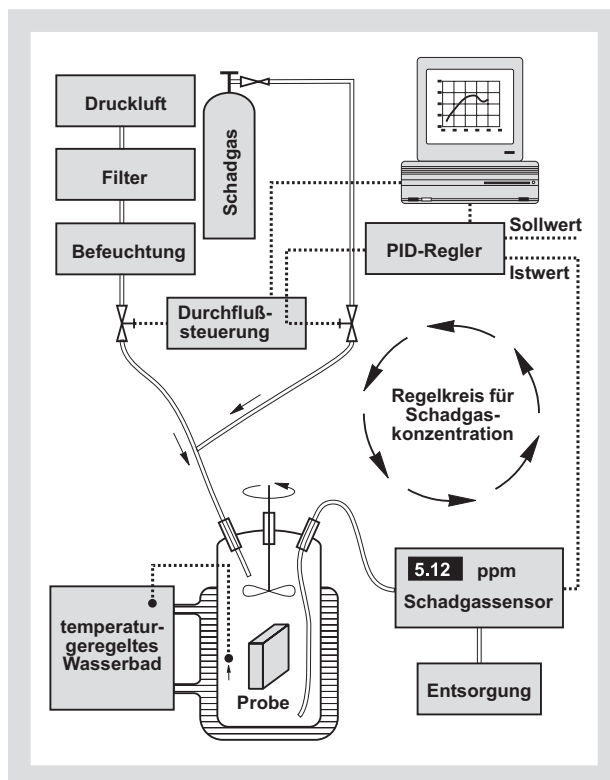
Druckluft

Filter

Befeuchtung

Schadgas

Durchflußsteuerung

PID-Regler

Sollwert

Istwert

Regelkreis für Schadgaskonzentration

5.12 ppm

Schadgassensor

Entsorgung

temperaturgeregeltes Wasserbad

Probe